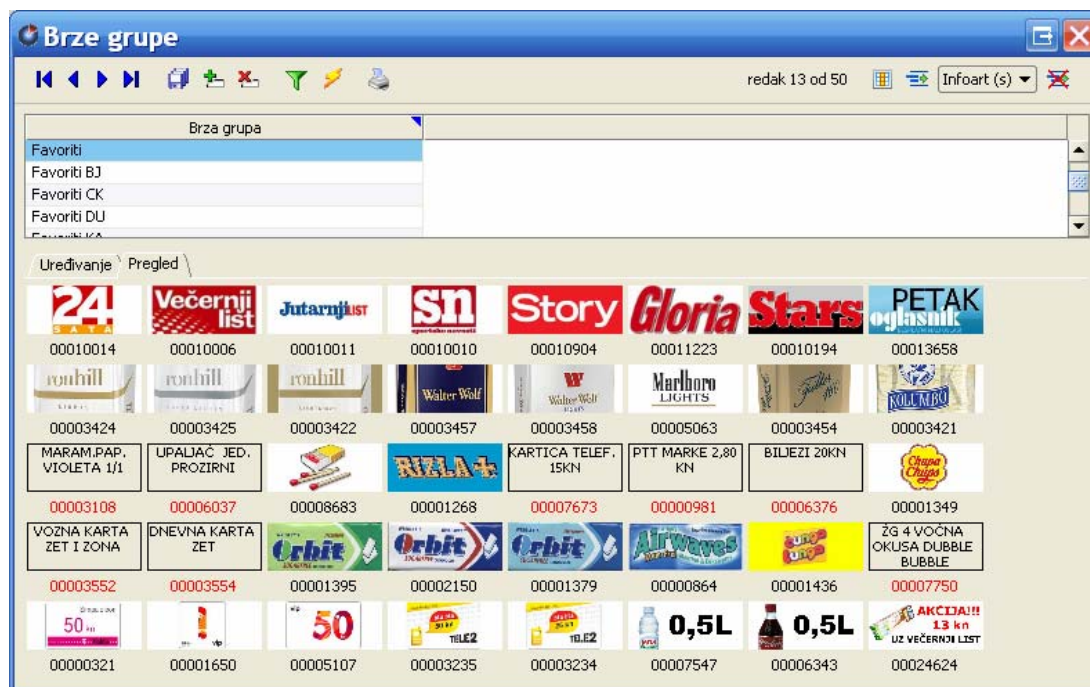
Brze grupe

redak 13 od 50 Infoart (s)

| Brza grupa |
|---|
| Favoriti |
| Favoriti BJ |
| Favoriti CK |
| Favoriti DU |
| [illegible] |

Uređivanje Pregled

24 SATA
00010014
Večernji list
00010006
Jutarnji LIST
00010011
SN sportske novosti
00010010
Story
00010904
Gloria
00011223
Stars
00010194
PETAK oglasnik
00013658

ronhill
00003424
ronhill
00003425
ronhill
00003422
Walter Wolf
00003457
Walter Wolf
00003458
Marlboro LIGHTS
00005063
00003454
KOLUMBO
00003421

MARAM.PAP. VIOLETA 1/1
00003108
UPALJAČ JED. PROZIRNI
00006037
00008683
RIZLA+
00001268
KARTICA TELEF. 15KN
00007673
PTT MARKE 2,80 KN
00000981
BILJEZI 20KN
00006376
Chupa Chups
00001349

VOZNA KARTA ZET I ZONA
00003552
DNEVNA KARTA ZET
00003554
Orbit
00001395
Orbit
00002150
Orbit
00001379
Airwaves
00000864
00001436
ŽG 4 VOĆNA OKUSA DUBBLE BUBBLE
00007750

50 kn
00000321
vip
00001650
50
00005107
TELE2
00003235
TELE2
00003234
0,5L
00007547
0,5L
00006343
AKCIJA!! 13 kn UZ VEČERNJI LIST
00024624